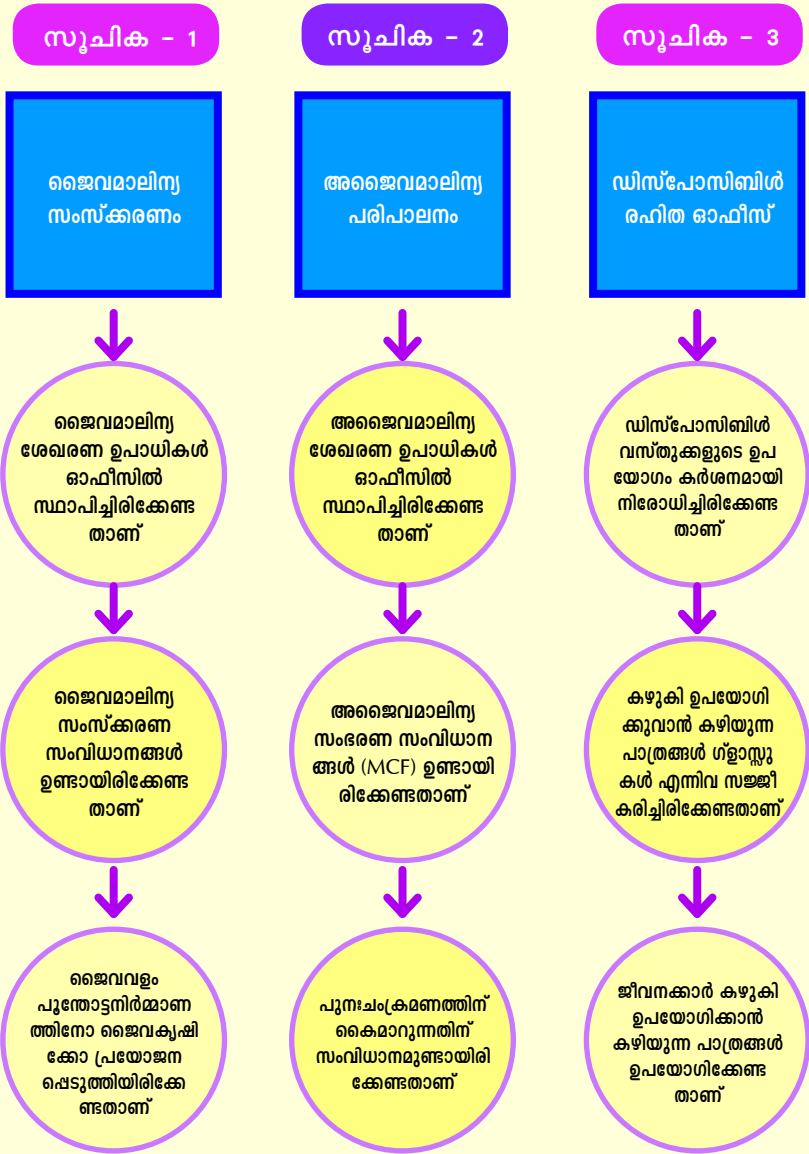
സൂചിക - 1

ജൈവമാലിന്യ സംസ്ക്കരണം

ജൈവമാലിന്യ ശേഖരണ ഉപാധികൾ ഓഫീസിൽ സ്ഥാപിച്ചിരിക്കേണ്ട താണ്

ജൈവമാലിന്യ സംസ്ക്കരണ സംവിധാനങ്ങൾ ഉണ്ടായിരിക്കേണ്ട താണ്

ജൈവവളം പൂന്തോട്ടനിർമ്മാണ ത്തിനോ ജൈവകൃഷി ക്കോ പ്രയോജന പ്പെടുത്തിയിരിക്കേ ണ്ടതാണ്

സൂചിക - 2

അജൈവമാലിന്യ പരിപാലനം

അജൈവമാലിന്യ ശേഖരണ ഉപാധികൾ ഓഫീസിൽ സ്ഥാപിച്ചിരിക്കേണ്ട താണ്

അജൈവമാലിന്യ സംഭരണ സംവിധാന ങ്ങൾ (MCF) ഉണ്ടായി രിക്കേണ്ടതാണ്

പുനഃചംക്രമണത്തിന് കൈമാറുന്നതിന് സംവിധാനമുണ്ടായിരി ക്കേണ്ടതാണ്

സൂചിക - 3

ഡിസ്പോസിബിൾ രഹിത ഓഫീസ്

ഡിസ്പോസിബിൾ വസ്തുക്കളുടെ ഉപ യോഗം കർശനമായി നിരോധിച്ചിരിക്കേണ്ട താണ്

കഴുകി ഉപയോഗി ക്കുവാൻ കഴിയുന്ന പാത്രങ്ങൾ ഗ്ളാസ്സു കൾ എന്നിവ സജ്ജീ കരിച്ചിരിക്കേണ്ടതാണ്

ജീവനക്കാർ കഴുകി ഉപയോഗിക്കാൻ കഴിയുന്ന പാത്രങ്ങൾ ഉപയോഗിക്കേണ്ട താണ്